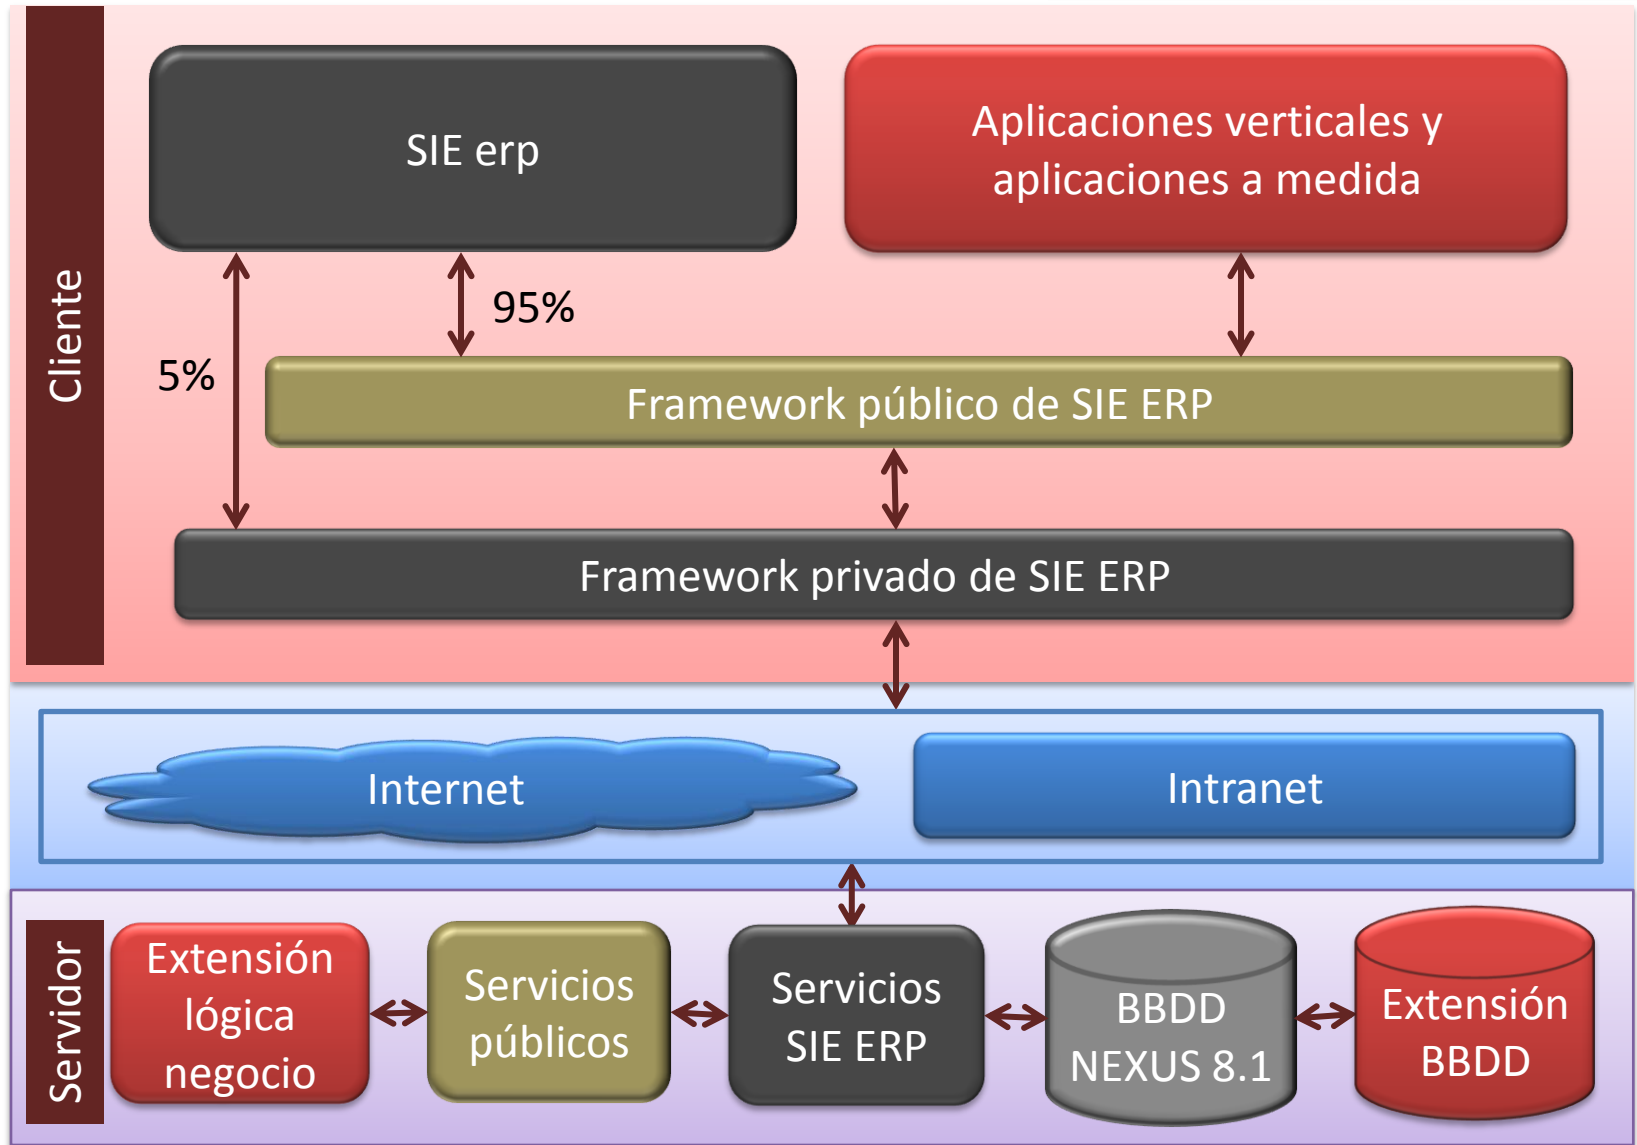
Cliente

SIE erp

Aplicaciones verticales y aplicaciones a medida

95%

5%

Framework público de SIE ERP

Framework privado de SIE ERP

Internet

Intranet

Servidor

Extensión lógica negocio

Servicios públicos

Servicios SIE ERP

BBDD NEXUS 8.1

Extensión BBDD